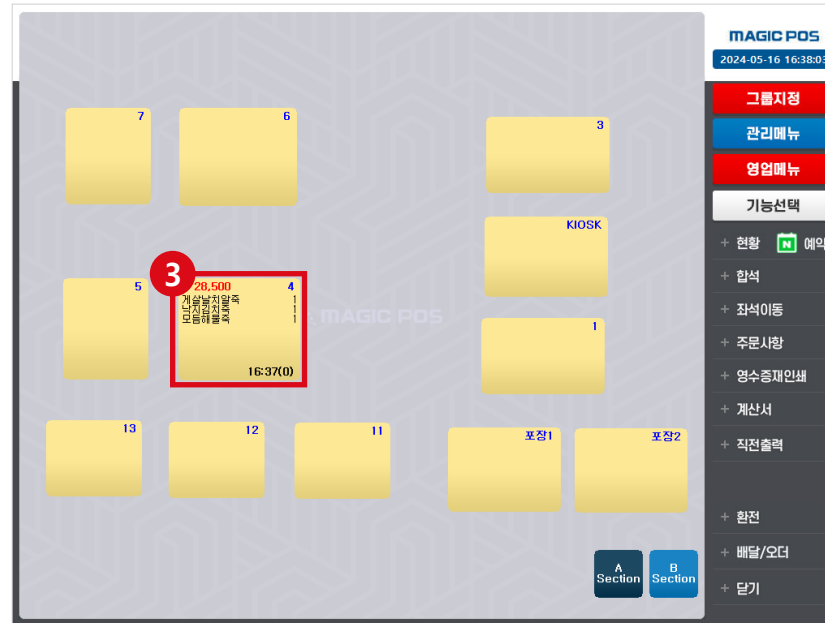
MAGIC POS
2024-05-16 16:38:0

7
6
3
KIOSK
3
28,500
4
게살날치알죽 1
낙지김치죽 1
모듬해물죽 1
16:37(0)
5
MAGIC POS
1
13
12
11
포장1
포장2
A Section
B Section

그룹지정
관리메뉴
영업메뉴
기능선택
+ 현황
N 예약
+ 합석
+ 좌석이동
+ 주문사항
+ 영수증재인쇄
+ 계산서
+ 직전출력
+ 환전
+ 배달/오더
+ 닫기